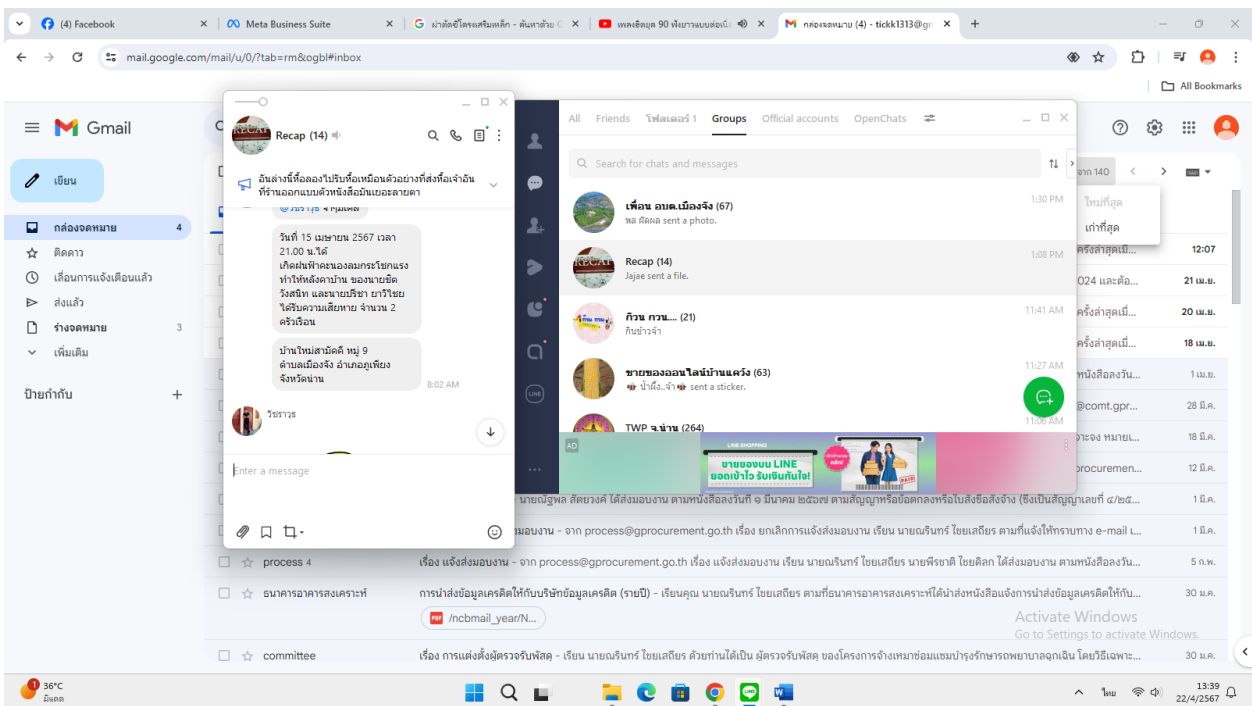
(4) Facebook
Meta Business Suite
ผ่าตัดปิโตรเสริมเหล็ก - ค้นหาด้วย G
เพลงฮิตยุค 90 ฟังยาวแบบต่อเนื่อง
กล่องจดหมาย (4) - tickk1313@gm
mail.google.com/mail/u/0/?tab=rm&ogbl#inbox
All Bookmarks

Gmail
เขียน
กล่องจดหมาย 4
ติดดาว
เลื่อนการแจ้งเตือนแล้ว
ส่งแล้ว
ร่างจดหมาย 3
เพิ่มเติม
ป้ายกำกับ

Recap (14)
อันล่างนี้ที่ลองไปปรับที่เหมือนตัวอย่างที่ส่งที่เจ้าอันที่ร้านออกแบบตัวหนังสือมันเยอะลายตา

วันที่ 15 เมษายน 2567 เวลา 21.00 น.ได้เกิดฝนฟ้าคะนองลมกรรโชกแรงทำให้หลังคาบ้าน ของนายชัด วังสนิท และนายปรีชา ยาวิไชย ได้รับความเสียหาย จำนวน 2 ครัวเรือน

บ้านใหม่สามัคคี หมู่ 9 ตำบลเมืองจัง อำเภอภูเพียง จังหวัดน่าน
8:02 AM
วิชราวุธ
Enter a message

All Friends โฟลเดอร์ 1 Groups Official accounts OpenChats
Search for chats and messages
เพื่อน อบต.เมืองจัง (67) 1:30 PM
พล ผิดผล sent a photo.
Recap (14) 1:08 PM
Jajae sent a file.
ก๊วน กวน.... (21) 11:41 AM
กินข้าวจ้า
ขายของออนไลน์บ้านแคว้ง (63) 11:27 AM
น้ำผึ้ง..จ้า sent a sticker.
TWP จ.น่าน (264) 11:06 AM
AD
LINE SHOPPING
ขายของบน LINE ยอดเข้าไว รับเงินทันใจ!

จาก 140
ใหม่ที่สุด
เก่าที่สุด
ครั้งล่าสุดเมื่... 12:07
024 และต่อ... 21 เม.ย.
ครั้งล่าสุดเมื่... 20 เม.ย.
ครั้งล่าสุดเมื่... 18 เม.ย.
หนังสือลงวัน... 1 เม.ย.
@comt.gpr... 28 มี.ค.
จะจอง หมายเ... 18 มี.ค.
procuremen... 12 มี.ค.
นายณัฐพล สัตยวงศ์ ได้ส่งมอบงาน ตามหนังสือลงวันที่ ๑ มีนาคม ๒๕๖๗ ตามสัญญาหรือข้อตกลงหรือใบสั่งซื้อสั่งจ้าง (ซึ่งเป็นสัญญาเลขที่ อ/๒๕... 1 มี.ค.
มอบงาน - จาก process@gprocurement.go.th เรื่อง ยกเลิกการแจ้งส่งมอบงาน เรียน นายณรินทร์ ไชยเสถียร ตามที่แจ้งให้ทราบทาง e-mail ... 1 มี.ค.
process 4 เรื่อง แจ้งส่งมอบงาน - จาก process@gprocurement.go.th เรื่อง แจ้งส่งมอบงาน เรียน นายพีรชาติ ไชยคิลก ได้ส่งมอบงาน ตามหนังสือลงวัน... 5 ก.พ.
ธนาคารอาคารสงเคราะห์ การนำส่งข้อมูลเครดิตให้กับบริษัทข้อมูลเครดิต (รายปี) - เรียนคุณ นายณรินทร์ ไชยเสถียร ตามที่ธนาคารอาคารสงเคราะห์ได้นำส่งหนังสือแจ้งการนำส่งข้อมูลเครดิตให้กับ... 30 ม.ค.
/ncbmail_year/N...
Activate Windows
Go to Settings to activate Windows.
committee เรื่อง การแต่งตั้งผู้ตรวจรับพัสดุ - เรียน นายณรินทร์ ไชยเสถียร ด้วยท่านได้เป็น ผู้ตรวจรับพัสดุ ของโครงการจ้างเหมาซ่อมแซมบำรุงรักษารถพยาบาลฉุกเฉิน โดยวิธีเฉพาะ... 30 ม.ค.

36°C
มีแดด
ไทย
13:39
22/4/2567